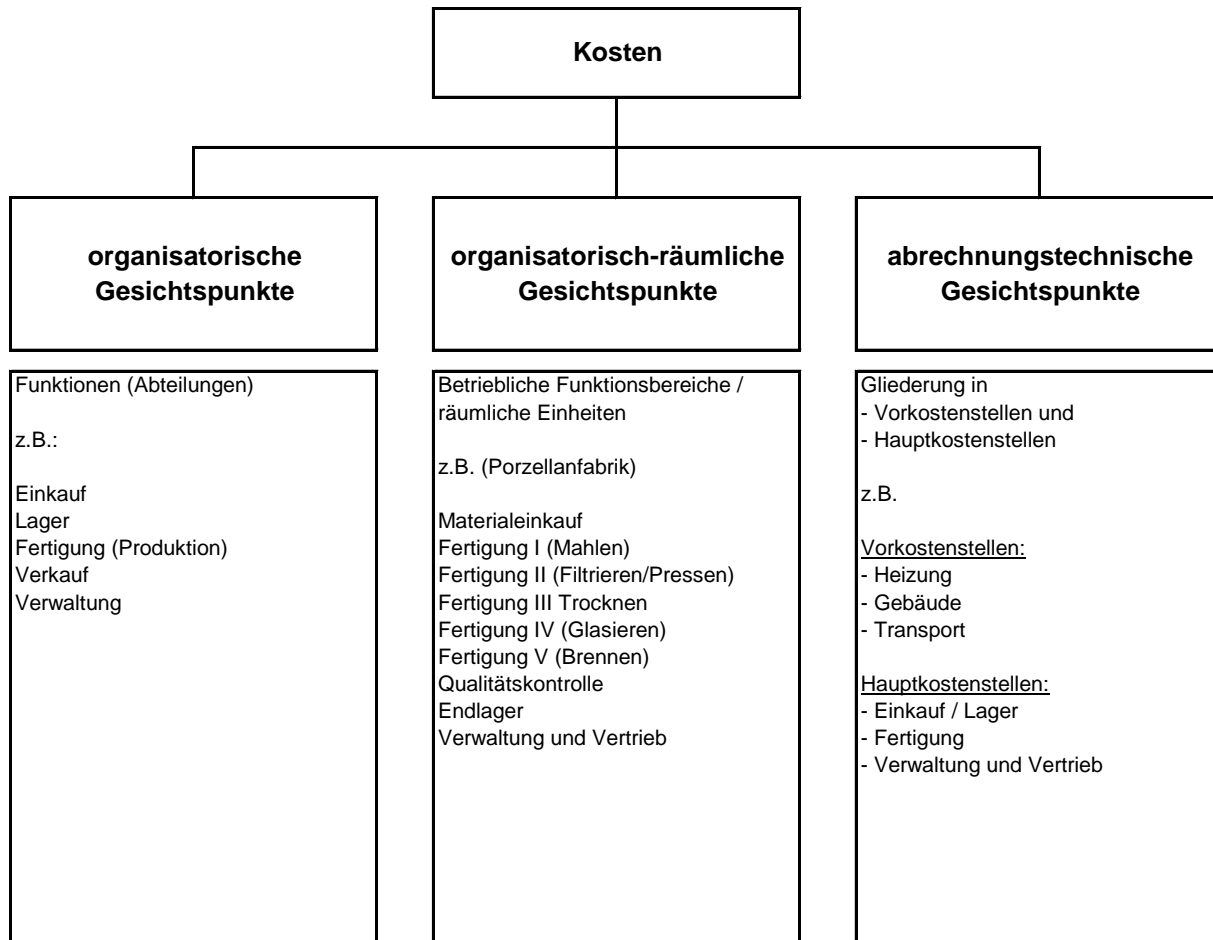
Kosten

organisatorische Gesichtspunkte

organisatorisch-räumliche Gesichtspunkte

abrechnungstechnische Gesichtspunkte

Funktionen (Abteilungen)

z.B.:

Einkauf
Lager
Fertigung (Produktion)
Verkauf
Verwaltung

Betriebliche Funktionsbereiche / räumliche Einheiten

z.B. (Porzellanfabrik)

Materialeinkauf
Fertigung I (Mahlen)
Fertigung II (Filtrieren/Pressen)
Fertigung III Trocknen
Fertigung IV (Glasieren)
Fertigung V (Brennen)
Qualitätskontrolle
Endlager
Verwaltung und Vertrieb

Gliederung in
- Vorkostenstellen und
- Hauptkostenstellen

z.B.

Vorkostenstellen:
- Heizung
- Gebäude
- Transport

Hauptkostenstellen:
- Einkauf / Lager
- Fertigung
- Verwaltung und Vertrieb